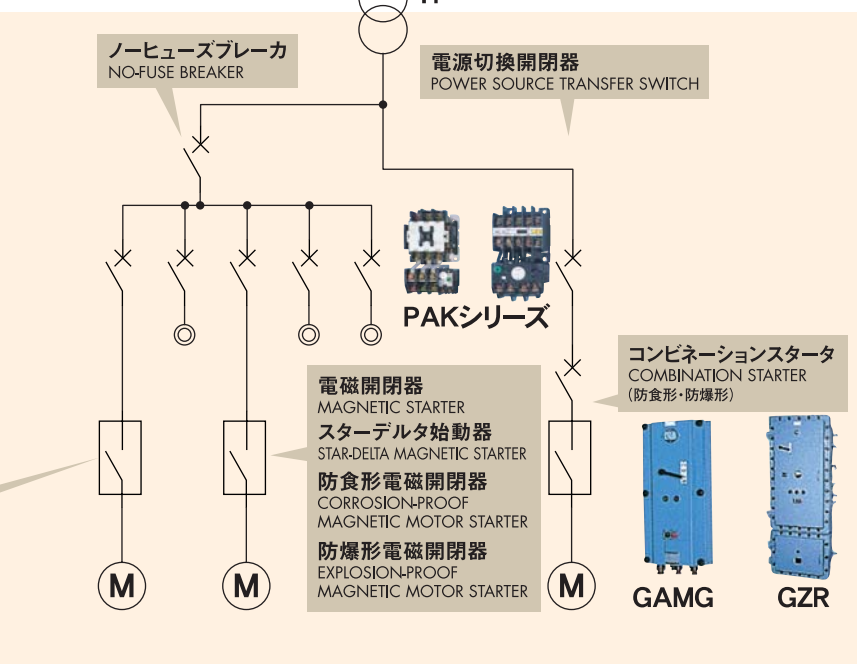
ノーヒューズブレーカ
NO-FUSE BREAKER

電源切換開閉器
POWER SOURCE TRANSFER SWITCH

PAKシリーズ

コンビネーションスタータ
COMBINATION STARTER
(防食形・防爆形)

電磁開閉器
MAGNETIC STARTER
スターデルタ始動器
STAR-DELTA MAGNETIC STARTER
防食形電磁開閉器
CORROSION-PROOF MAGNETIC MOTOR STARTER
防爆形電磁開閉器
EXPLOSION-PROOF MAGNETIC MOTOR STARTER

M
M
M

GAMG
GZR